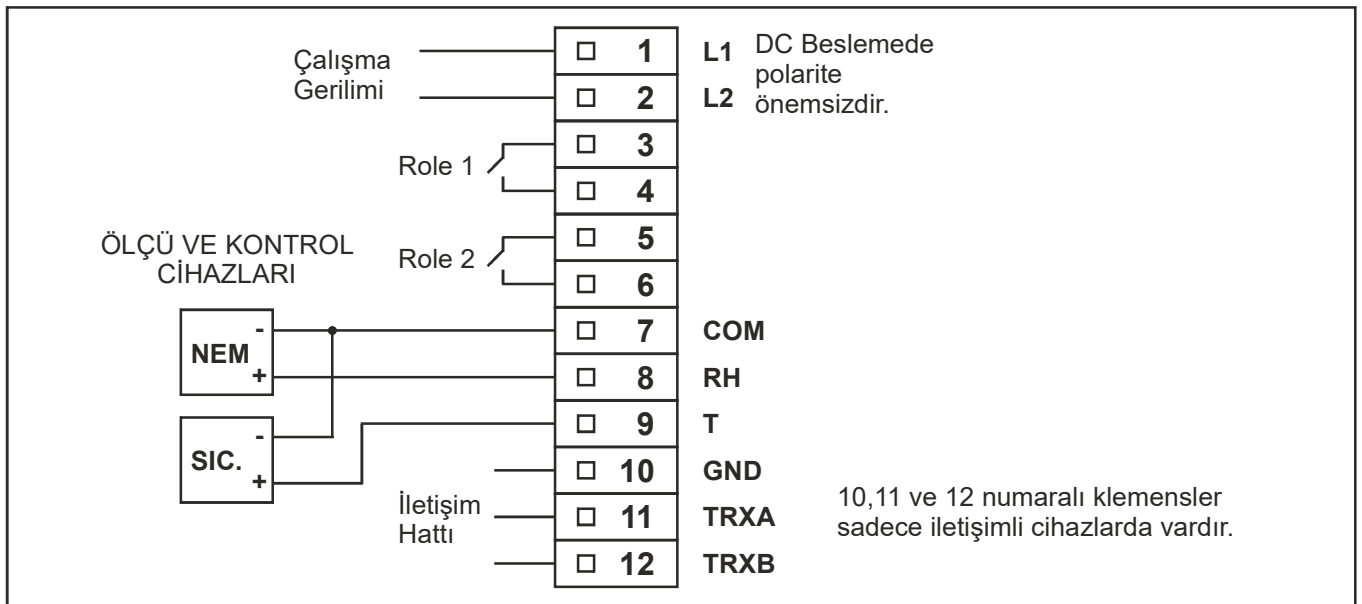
Çalışma Gerilimi

1 L1
2 L2

DC Beslemede polarite önemsizdir.

Role 1
3
4

ÖLÇÜ VE KONTROL CİHAZLARI

Role 2
5
6

NEM - +
7 COM
8 RH

SIC. - +
9 T

10 GND
İletişim Hattı
11 TRXA
12 TRXB

10,11 ve 12 numaralı klemensler sadece iletişimli cihazlarda vardır.